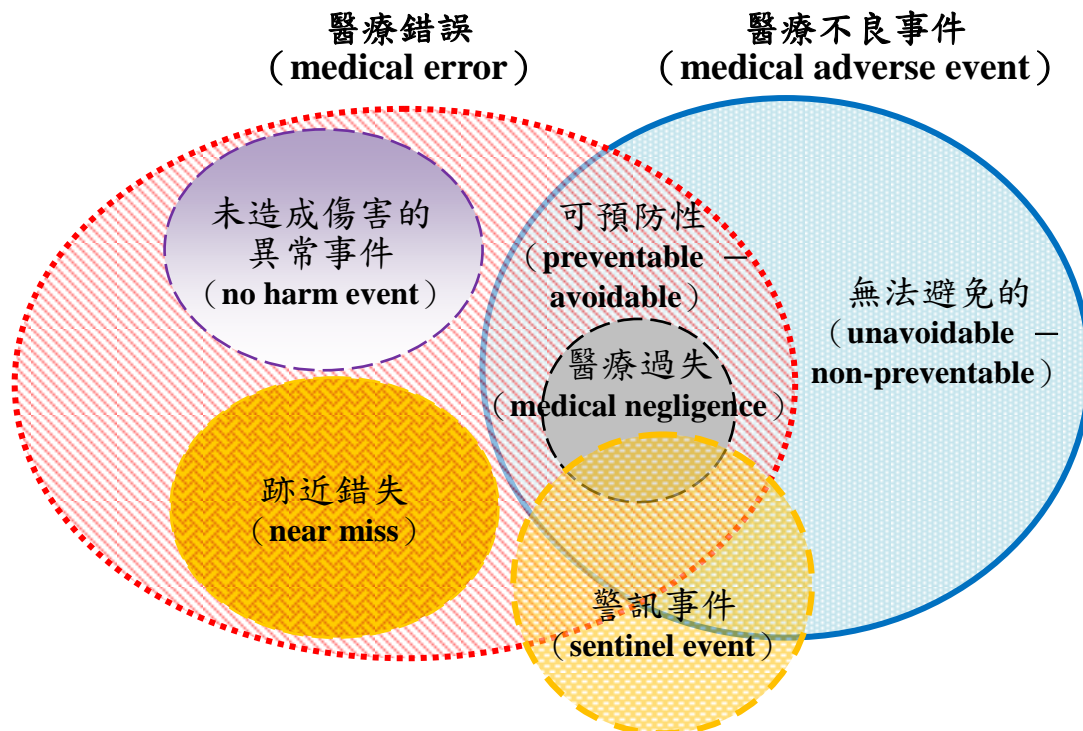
醫療錯誤
（medical error）

醫療不良事件
（medical adverse event）

未造成傷害的異常事件
（no harm event）

可預防性
（preventable － avoidable）

無法避免的
（unavoidable － non-preventable）

醫療過失
（medical negligence）

跡近錯失
（near miss）

警訊事件
（sentinel event）